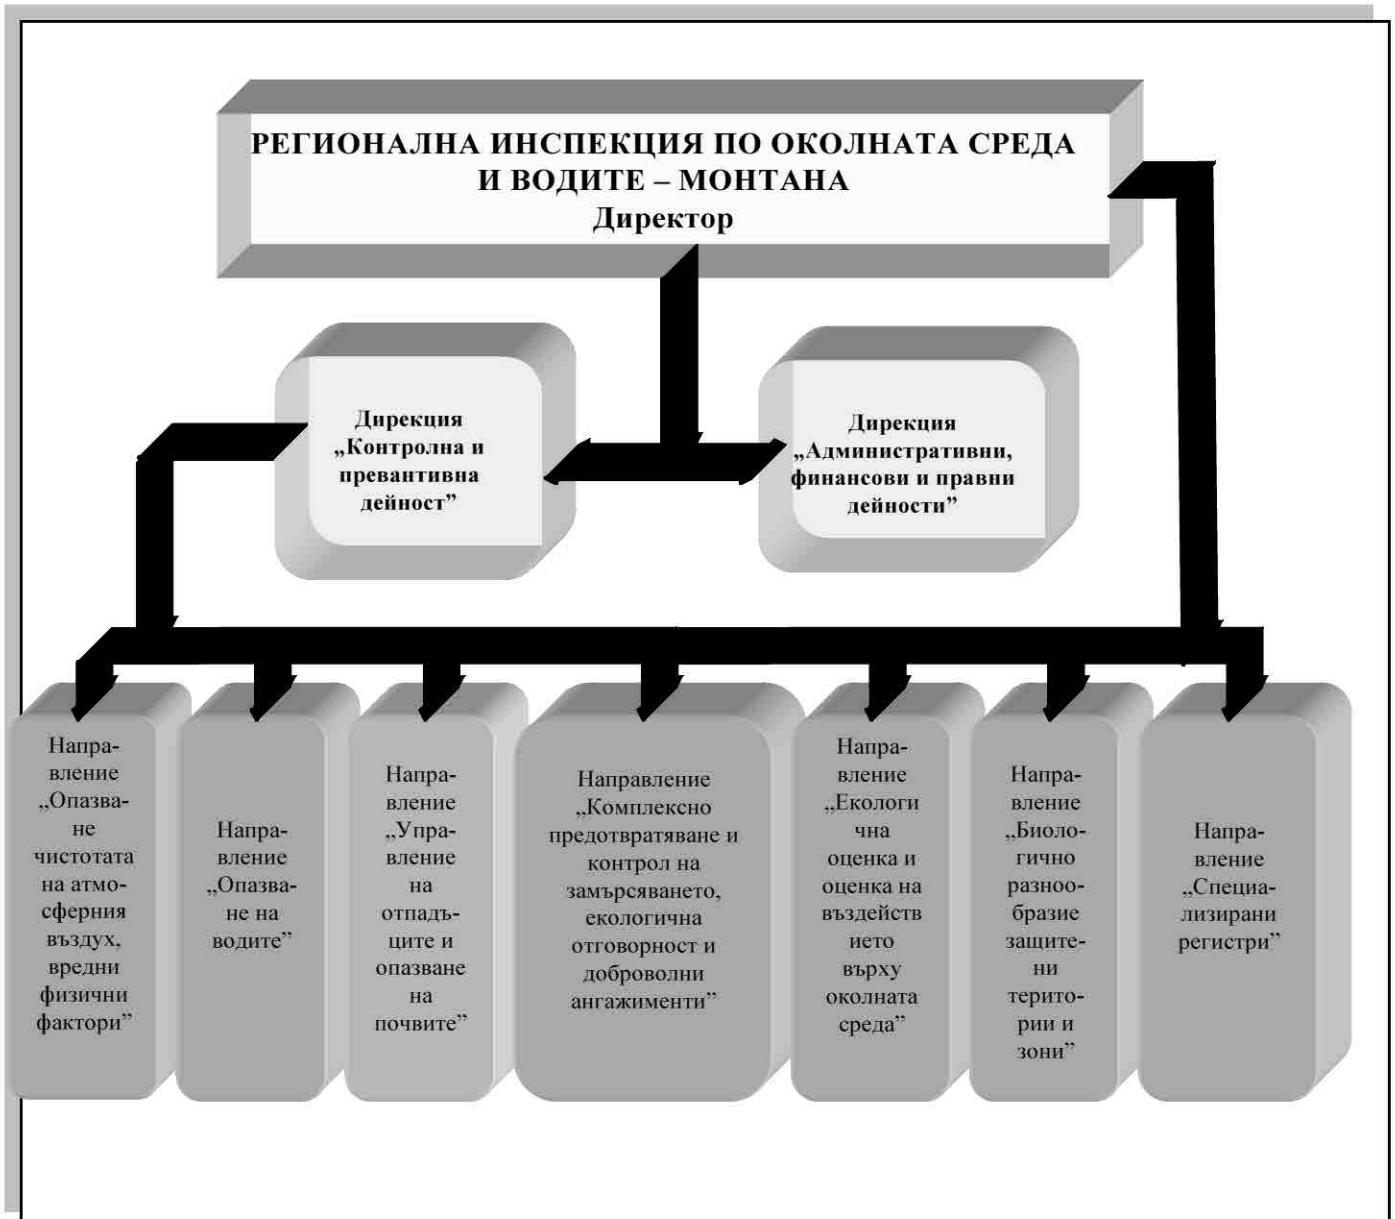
РЕГИОНАЛНА ИНСПЕКЦИЯ ПО ОКОЛНАТА СРЕДА И ВОДИТЕ – МОНТАНА
Директор

Дирекция „Контролна и превантивна дейност”

Дирекция „Административни, финансови и правни дейности”

Направление „Опазване чистотата на атмосферния въздух, вредни физични фактори”

Направление „Опазване на водите”

Направление „Управление на отпадъците и опазване на почвите”

Направление „Комплексно предотвратяване и контрол на замърсяването, екологична отговорност и доброволни ангажименти”

Направление „Екологи чна оценка и оценка на въздейств ието върху околната среда”

Направление „Биологично разнообразие защитени територии и зони”

Направление „Специализирани регистри”